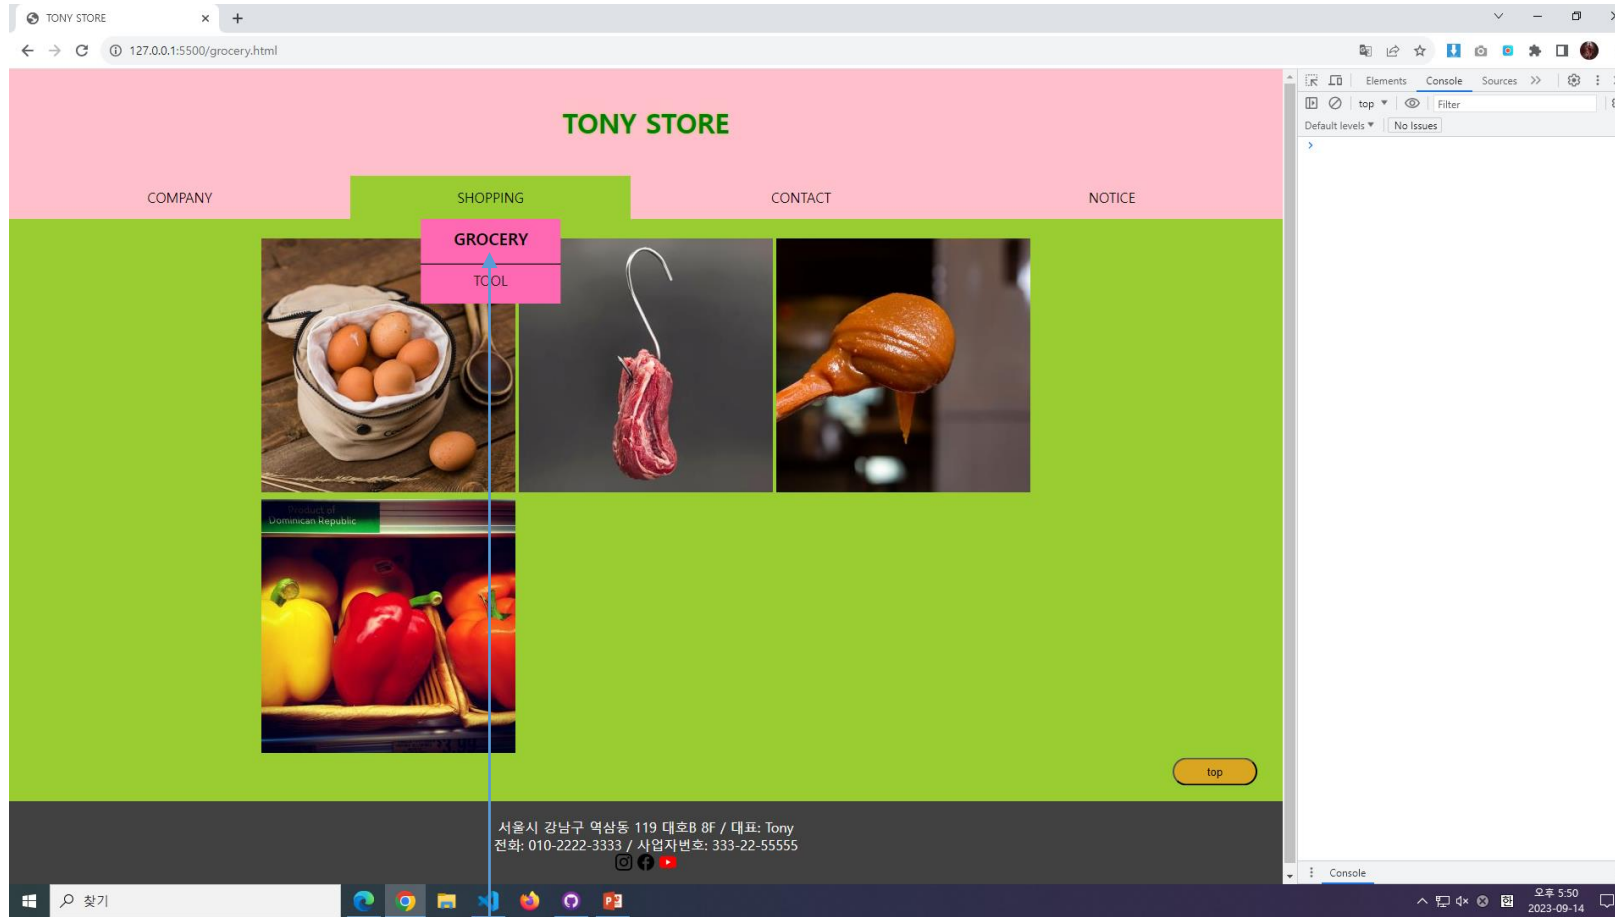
TONY STORE
127.0.0.1:5500/grocery.html

TONY STORE

COMPANY
SHOPPING
CONTACT
NOTICE

GROCERY
TOOL

Product of
Dominican Republic

top

서울시 강남구 역삼동 119 대호B 8F / 대표: Tony
전화: 010-2222-3333 / 사업자번호: 333-22-55555

Elements Console Sources
top Filter
Default levels No Issues
Console

찾기
오후 5:50
2023-09-14